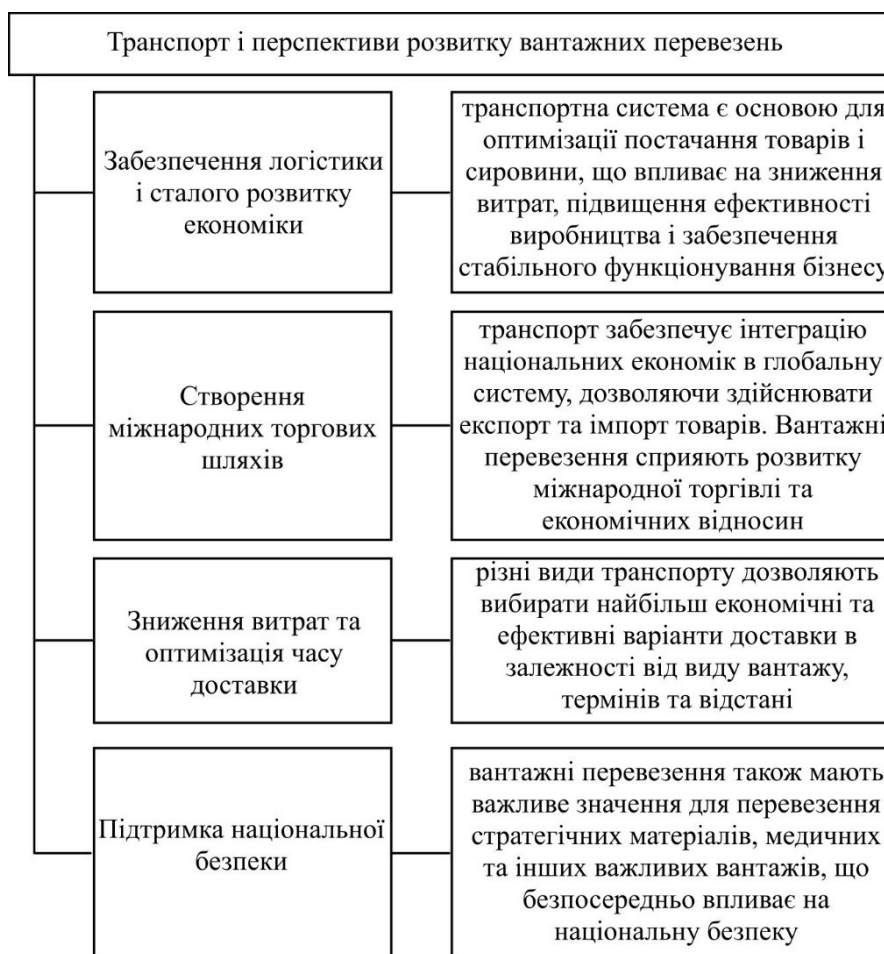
Транспорт і перспективи розвитку вантажних перевезень

Забезпечення логістики і сталого розвитку економіки

транспортна система є основою для оптимізації постачання товарів і сировини, що впливає на зниження витрат, підвищення ефективності виробництва і забезпечення стабільного функціонування бізнесу

Створення міжнародних торгових шляхів

транспорт забезпечує інтеграцію національних економік в глобальну систему, дозволяючи здійснювати експорт та імпорт товарів. Вантажні перевезення сприяють розвитку міжнародної торгівлі та економічних відносин

Зниження витрат та оптимізація часу доставки

різні види транспорту дозволяють вибирати найбільш економічні та ефективні варіанти доставки в залежності від виду вантажу, термінів та відстані

Підтримка національної безпеки

вантажні перевезення також мають важливе значення для перевезення стратегічних матеріалів, медичних та інших важливих вантажів, що безпосередньо впливає на національну безпеку